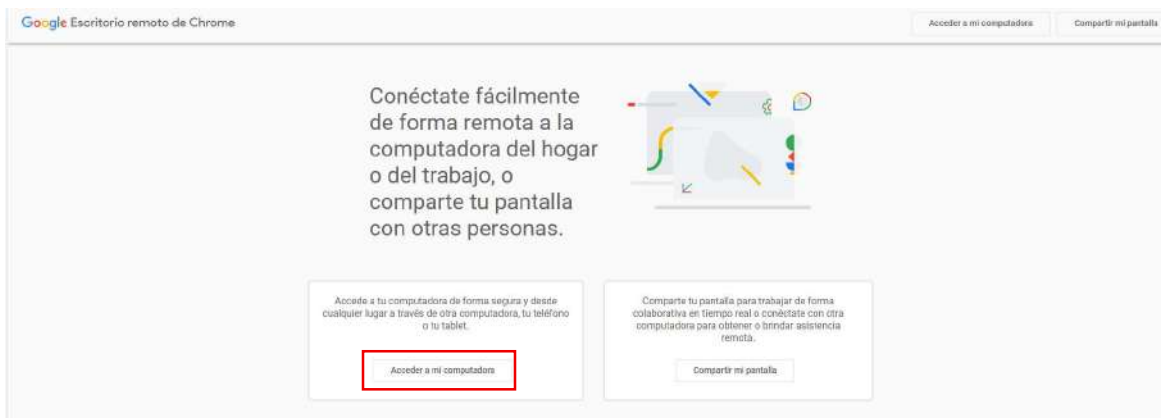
Google Escritorio remoto de Chrome

Acceder a mi computadora

Compartir mi pantalla

Conéctate fácilmente de forma remota a la computadora del hogar o del trabajo, o comparte tu pantalla con otras personas.

Accede a tu computadora de forma segura y desde cualquier lugar a través de otra computadora, tu teléfono o tu tablet.

Acceder a mi computadora

Comparte tu pantalla para trabajar de forma colaborativa en tiempo real o conéctate con otra computadora para obtener o brindar asistencia remota.

Compartir mi pantalla